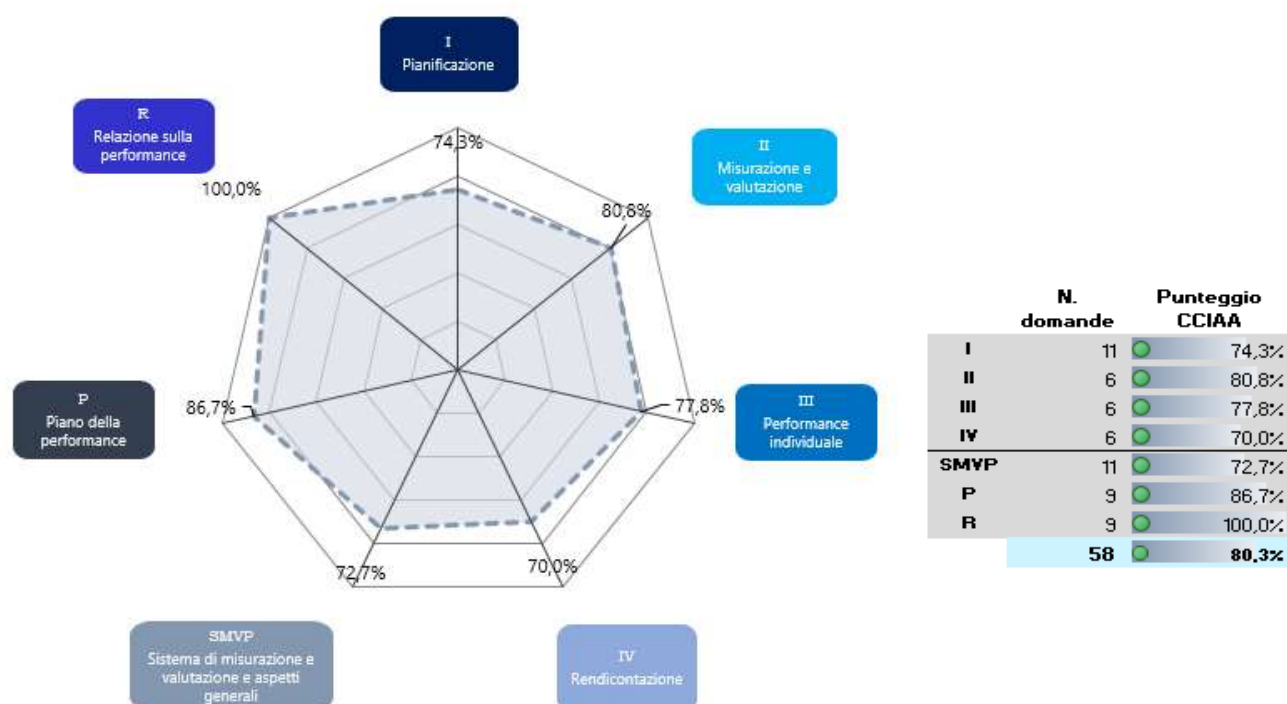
I
Pianificazione

R
Relazione sulla performance

II
Misurazione e valutazione

74,3%

100,0%

80,8%

P
Piano della performance

86,7%

77,8%

III
Performance individuale

72,7%

70,0%

SMVP
Sistema di misurazione e valutazione e aspetti generali

IV
Rendicontazione

| | N. domande | Punteggio CCIAA |
|---|---|---|
| I | 11 | 74,3% |
| II | 6 | 80,8% |
| III | 6 | 77,8% |
| IV | 6 | 70,0% |
| SMVP | 11 | 72,7% |
| P | 9 | 86,7% |
| R | 9 | 100,0% |
| | 58 | 80,3% |